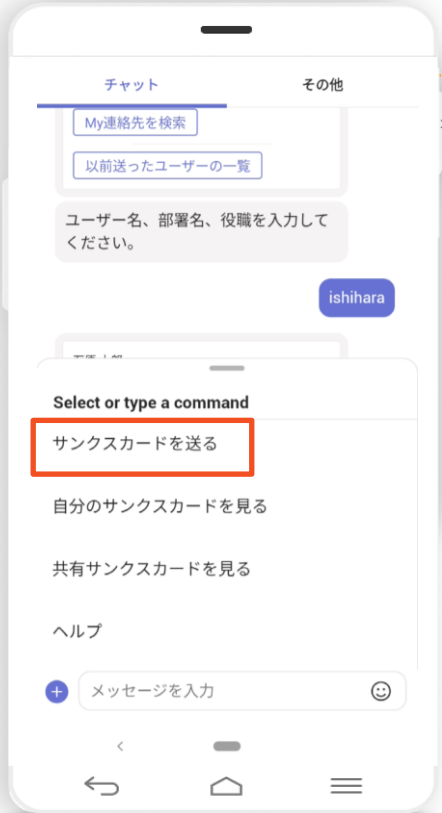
チャット

その他

My連絡先を検索

以前送ったユーザーの一覧

ユーザー名、部署名、役職を入力してください。

ishihara

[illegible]

Select or type a command

サンクスカードを送る

自分のサンクスカードを見る

共有サンクスカードを見る

ヘルプ

メッセージを入力